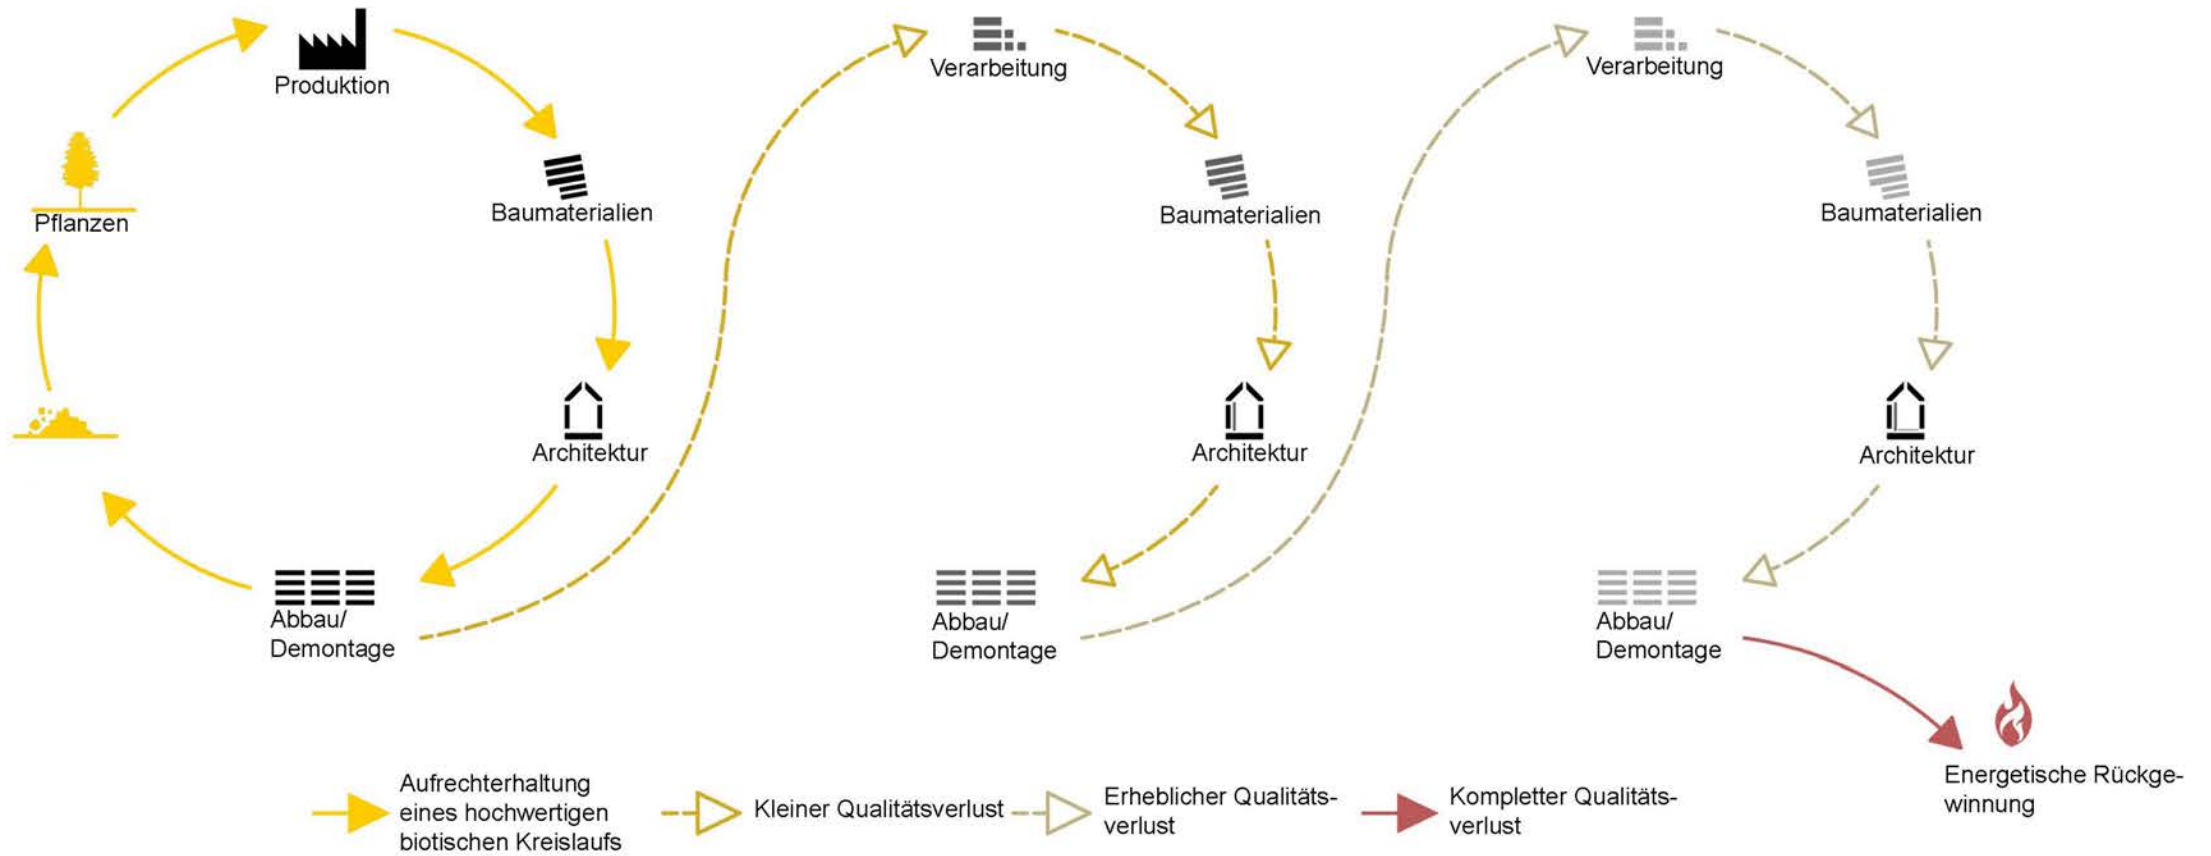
Produktion

Pflanzen

Baumaterialien

Architektur

Abbau/ Demontage

Verarbeitung

Baumaterialien

Architektur

Abbau/ Demontage

Verarbeitung

Baumaterialien

Architektur

Abbau/ Demontage

Energetische Rückgewinnung

Aufrechterhaltung eines hochwertigen biotischen Kreislaufs

Kleiner Qualitätsverlust

Erheblicher Qualitätsverlust

Kompletter Qualitätsverlust